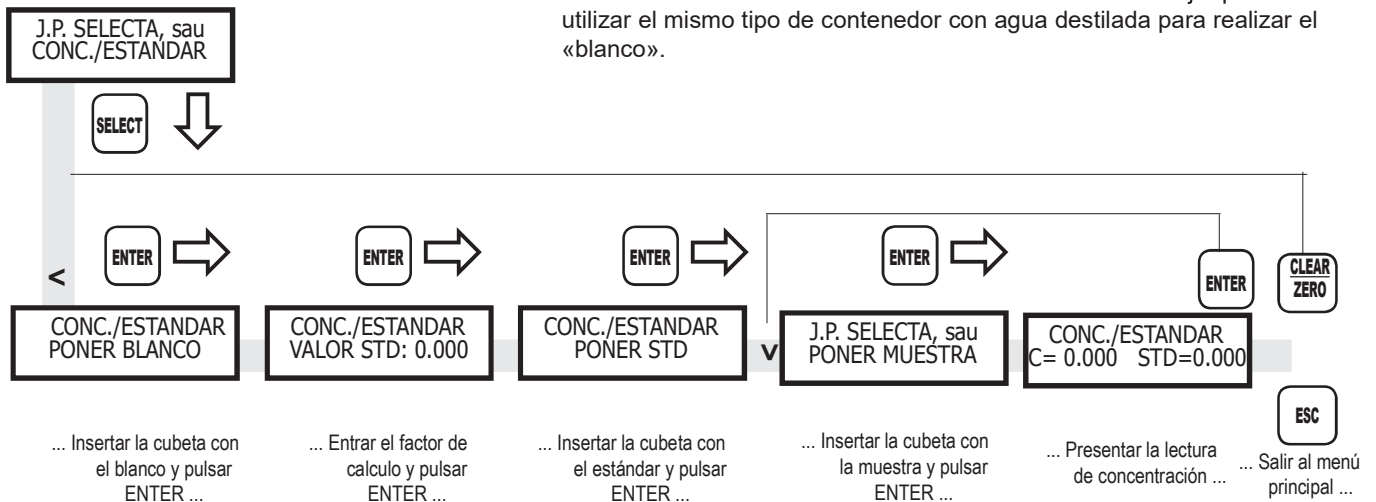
J.P. SELECTA, sau
CONC./ESTANDAR

utilizar el mismo tipo de contenedor con agua destilada para realizar el «blanco».

SELECT

ENTER

ENTER

ENTER

ENTER

ENTER

CLEAR
ZERO

<

CONC./ESTANDAR
PONER BLANCO

CONC./ESTANDAR
VALOR STD: 0.000

CONC./ESTANDAR
PONER STD

V

J.P. SELECTA, sau
PONER MUESTRA

CONC./ESTANDAR
C= 0.000 STD=0.000

ESC

... Insertar la cubeta con el blanco y pulsar ENTER ...

... Entrar el factor de calculo y pulsar ENTER ...

... Insertar la cubeta con el estándar y pulsar ENTER ...

... Insertar la cubeta con la muestra y pulsar ENTER ...

... Presentar la lectura de concentración ...

... Salir al menú principal ...